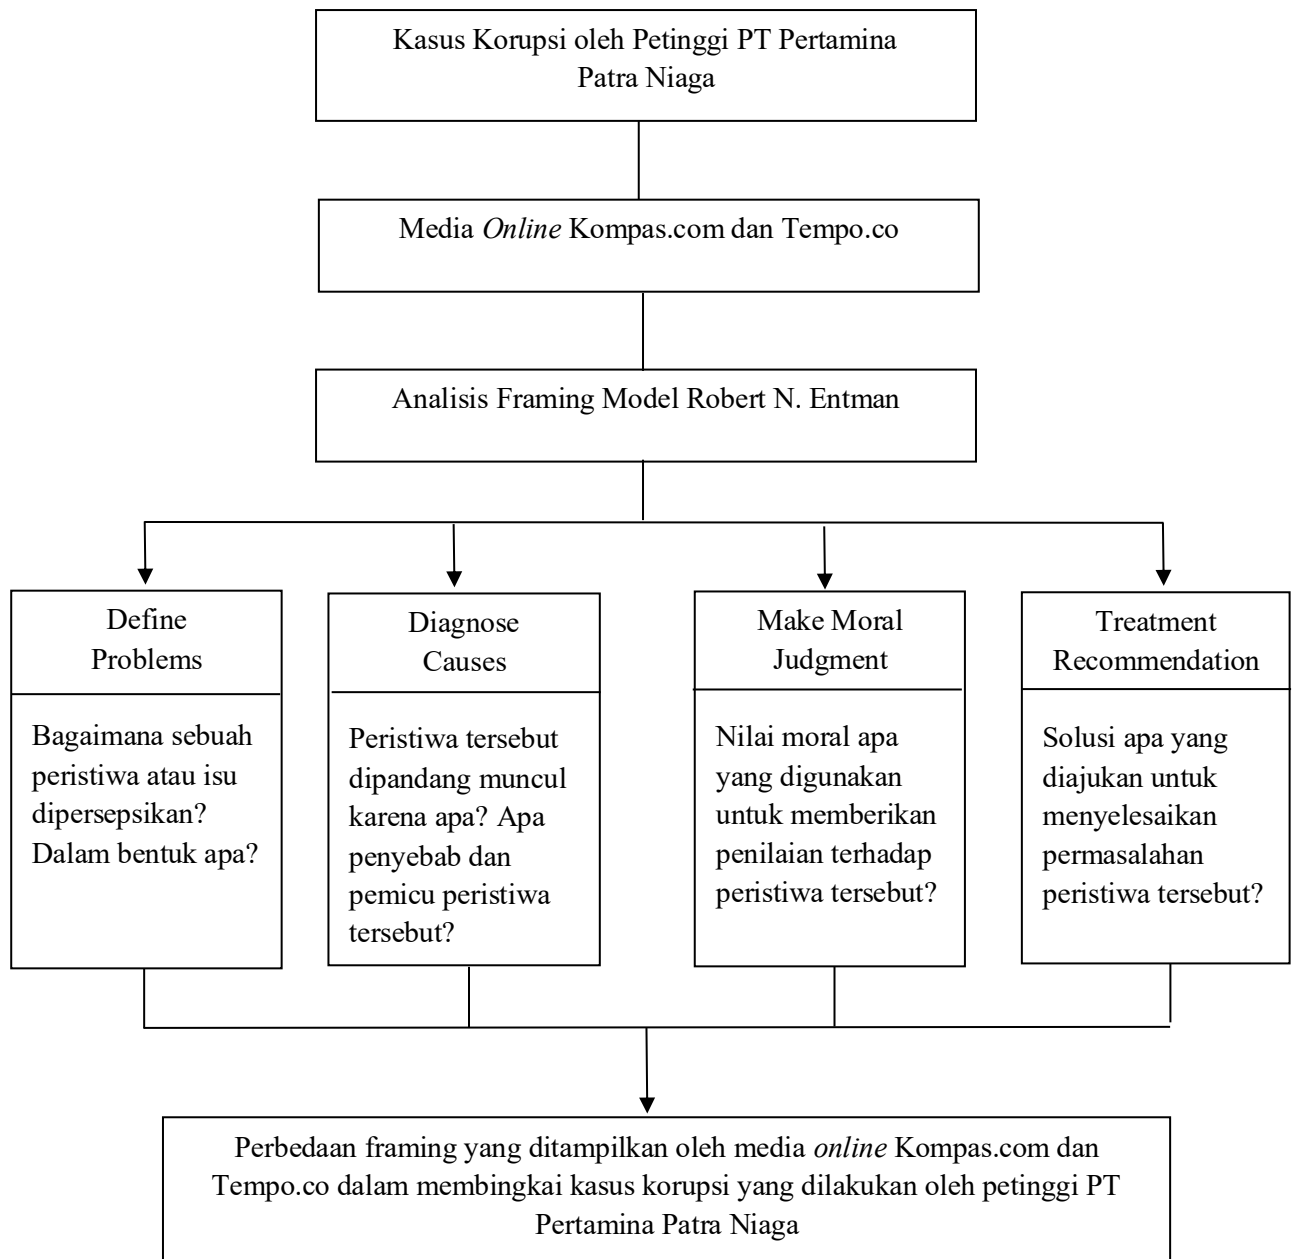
Kasus Korupsi oleh Petinggi PT Pertamina Patra Niaga

Media Online Kompas.com dan Tempo.co

Analisis Framing Model Robert N. Entman

Define Problems

Bagaimana sebuah peristiwa atau isu dipersepsikan? Dalam bentuk apa?

Diagnose Causes

Peristiwa tersebut dipandang muncul karena apa? Apa penyebab dan pemicu peristiwa tersebut?

Make Moral Judgment

Nilai moral apa yang digunakan untuk memberikan penilaian terhadap peristiwa tersebut?

Treatment Recommendation

Solusi apa yang diajukan untuk menyelesaikan permasalahan peristiwa tersebut?

Perbedaan framing yang ditampilkan oleh media online Kompas.com dan Tempo.co dalam membingkai kasus korupsi yang dilakukan oleh petinggi PT Pertamina Patra Niaga